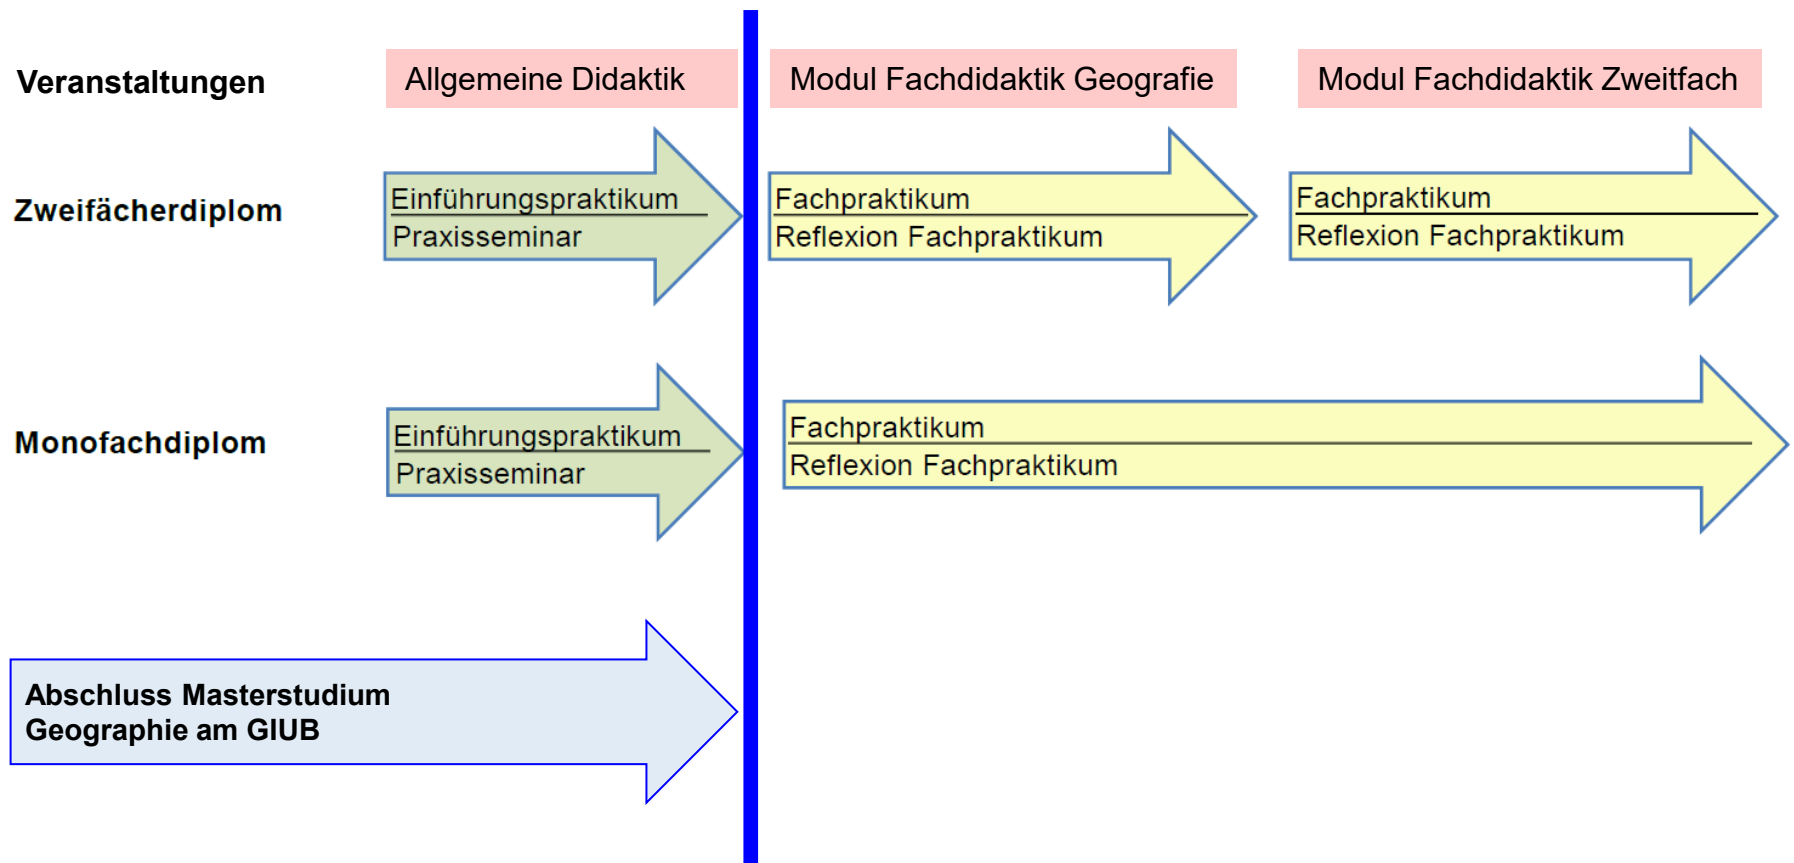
Veranstaltungen

Allgemeine Didaktik

Modul Fachdidaktik Geografie

Modul Fachdidaktik Zweitfach

Zweifächerdiplom

Einführungspraktikum
Praxisseminar

Fachpraktikum
Reflexion Fachpraktikum

Fachpraktikum
Reflexion Fachpraktikum

Monofachdiplom

Einführungspraktikum
Praxisseminar

Fachpraktikum
Reflexion Fachpraktikum

Abschluss Masterstudium
Geographie am GIUB